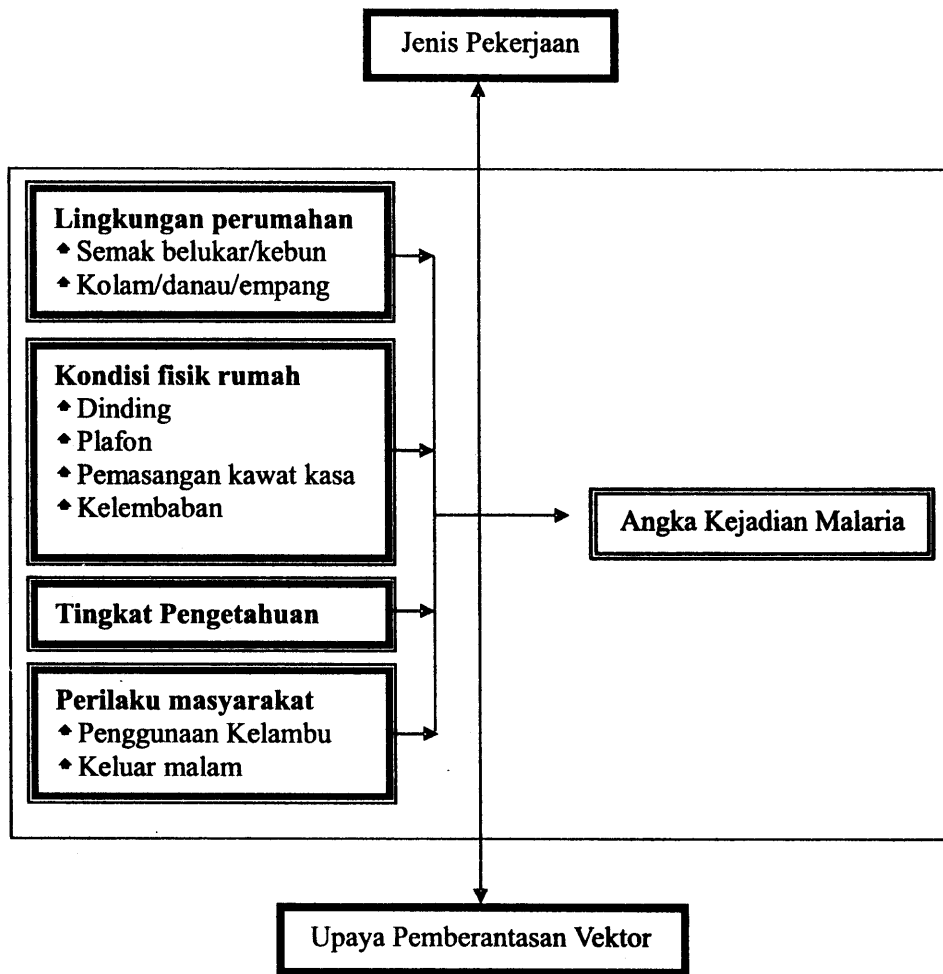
Jenis Pekerjaan

Lingkungan perumahan
• Semak belukar/kebun
• Kolam/danau/empang

Kondisi fisik rumah
• Dinding
• Plafon
• Pemasangan kawat kasa
• Kelembaban

Tingkat Pengetahuan

Perilaku masyarakat
• Penggunaan Kelambu
• Keluar malam

Angka Kejadian Malaria

Upaya Pemberantasan Vektor